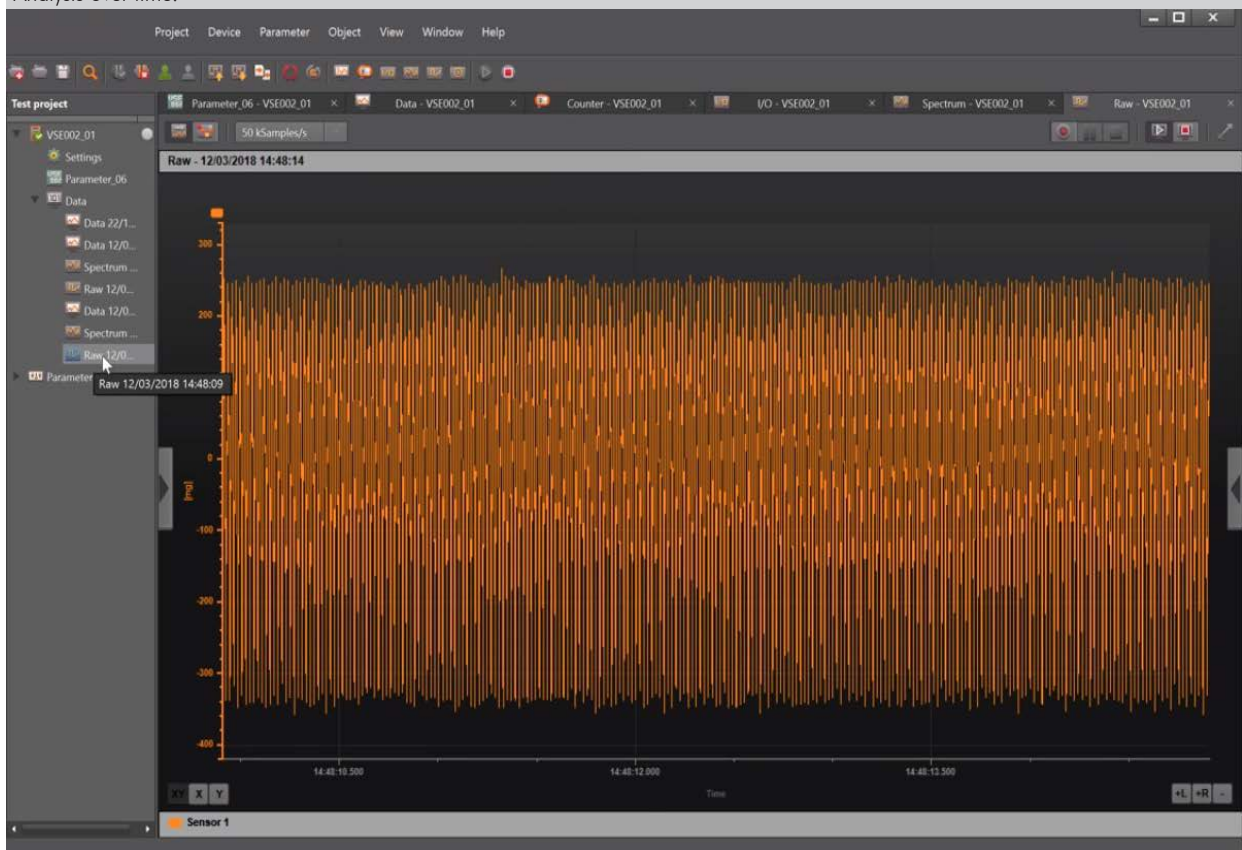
Analysis over time.

Project Device Parameter Object View Window Help

Test project

Parameter_06 - VSE002_01 ×
Data - VSE002_01 ×
Counter - VSE002_01 ×
I/O - VSE002_01 ×
Spectrum - VSE002_01 ×
Raw - VSE002_01 ×

VSE002_01
Settings
Parameter_06
Data
Data 22/1...
Data 12/0...
Spectrum ...
Raw 12/0...
Data 12/0...
Spectrum ...
Raw 12/0...
Parameter

Raw 12/03/2018 14:48:09

50 kSamples/s

Raw - 12/03/2018 14:48:14

300
200
0
-100
-200
-300
-400

[mg]

14:48:10.500
14:48:12.000
14:48:13.500

Time

XY X Y

+L +R -

Sensor 1